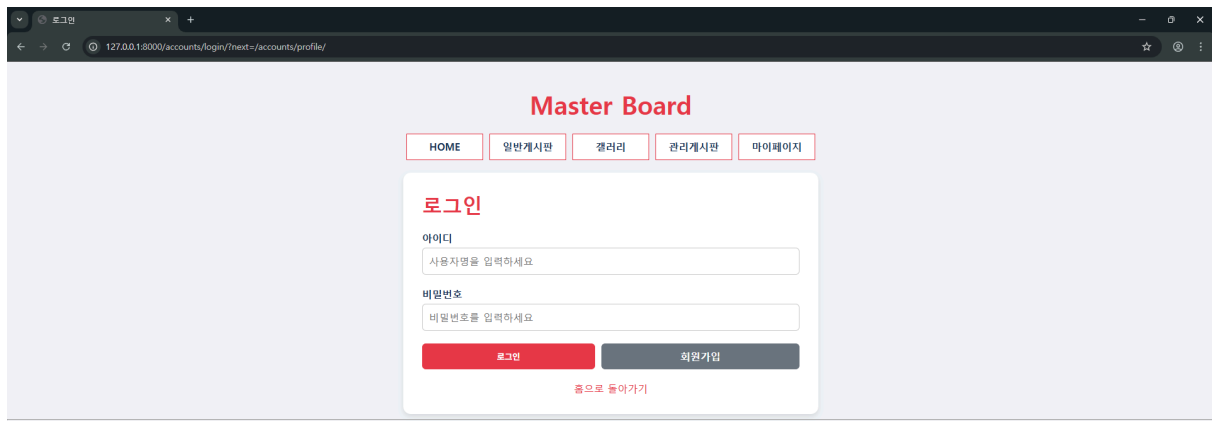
로그인
127.0.0.1:8000/accounts/login/?next=/accounts/profile/

Master Board

HOME
일반게시판
갤러리
관리게시판
마이페이지

로그인

아이디
사용자명을 입력하세요

비밀번호
비밀번호를 입력하세요

로그인
회원가입

홈으로 돌아가기